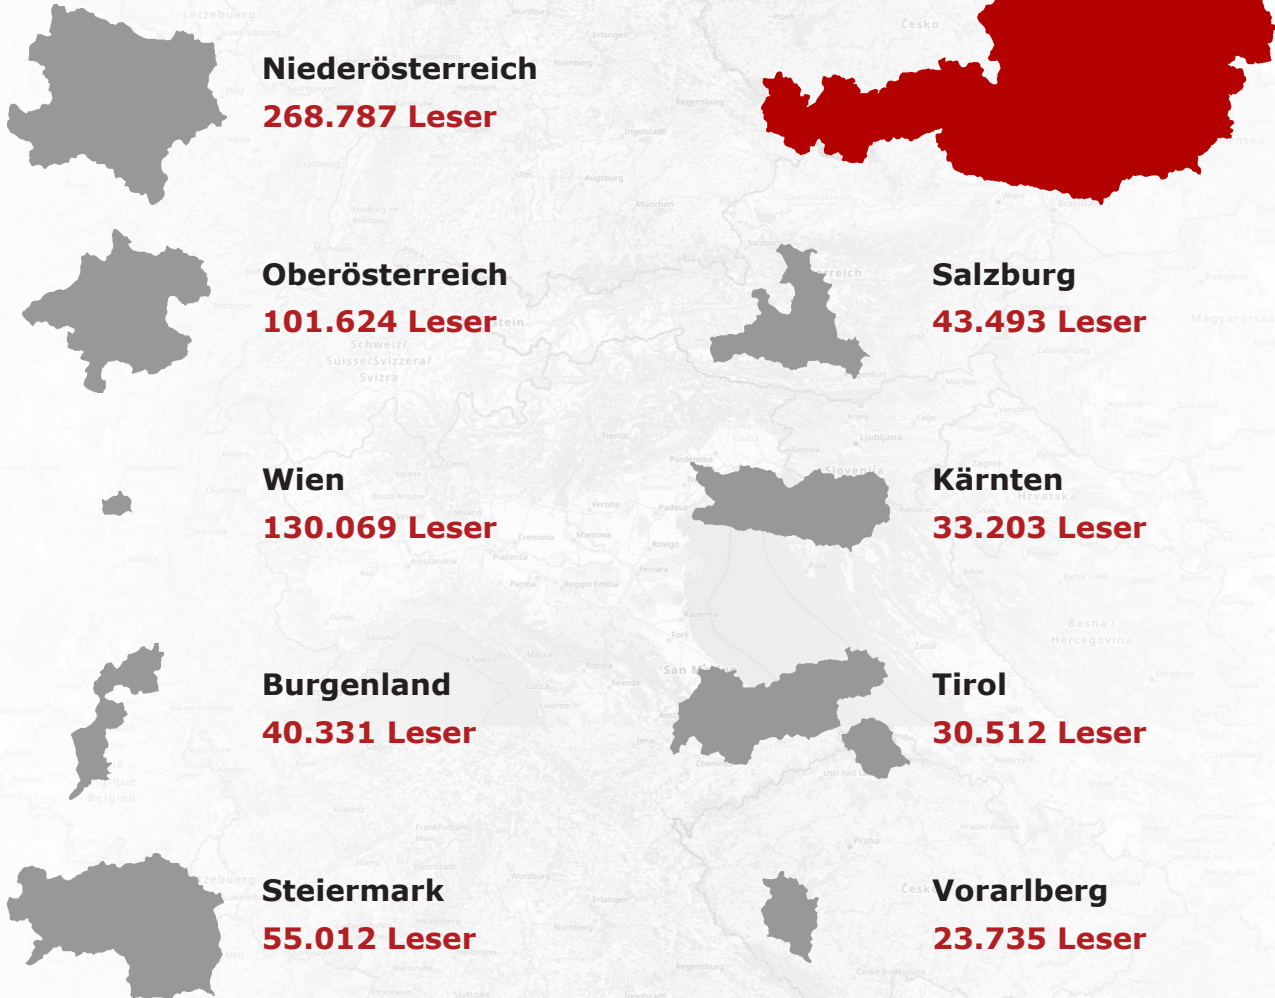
Niederösterreich
268.787 Leser

Oberösterreich
101.624 Leser

Salzburg
43.493 Leser

Wien
130.069 Leser

Kärnten
33.203 Leser

Burgenland
40.331 Leser

Tirol
30.512 Leser

Steiermark
55.012 Leser

Vorarlberg
23.735 Leser